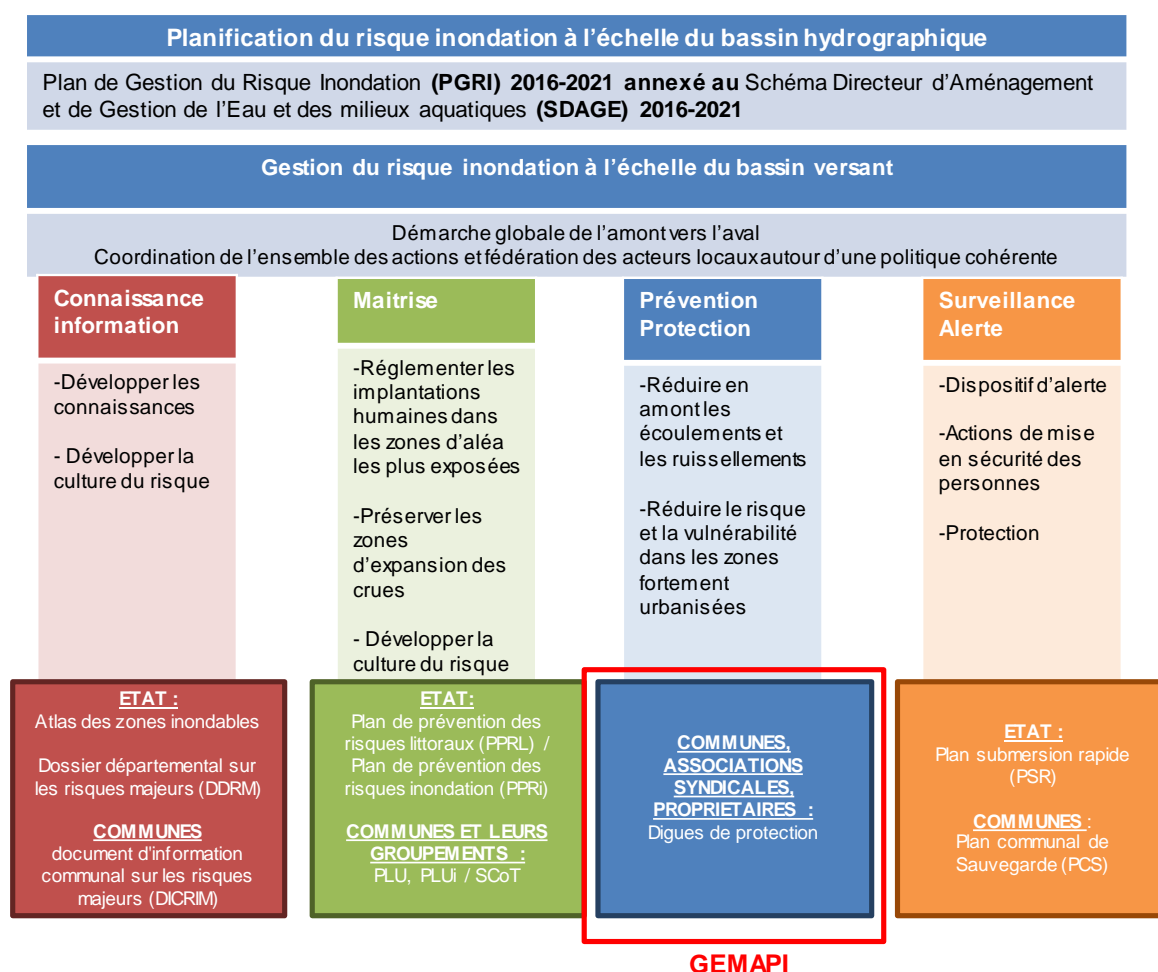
Planification du risque inondation à l'échelle du bassin hydrographique

Plan de Gestion du Risque Inondation **(PGRI) 2016-2021 annexé au** Schéma Directeur d'Aménagement et de Gestion de l'Eau et des milieux aquatiques **(SDAGE) 2016-2021**

Gestion du risque inondation à l'échelle du bassin versant

Démarche globale de l'amont vers l'aval
Coordination de l'ensemble des actions et fédération des acteurs locaux autour d'une politique cohérente

Connaissance information

-Développer les connaissances

- Développer la culture du risque

ETAT :
Atlas des zones inondables

Dossier départemental sur les risques majeurs (DDRM)

COMMUNES
document d'information communal sur les risques majeurs (DICRIM)

Maitrise

-Réglementer les implantations humaines dans les zones d'aléa les plus exposées

-Préserver les zones d'expansion des crues

- Développer la culture du risque

ETAT:
Plan de prévention des risques littoraux (PPRL) / Plan de prévention des risques inondation (PPRi)

COMMUNES ET LEURS GROUPEMENTS :
PLU, PLUi / SCoT

Prévention Protection

-Réduire en amont les écoulements et les ruissellements

-Réduire le risque et la vulnérabilité dans les zones fortement urbanisées

COMMUNES, ASSOCIATIONS SYNDICALES, PROPRIETAIRES :
Digues de protection

GEMAPI

Surveillance Alerte

-Dispositif d'alerte

-Actions de mise en sécurité des personnes

-Protection

ETAT :
Plan submersion rapide (PSR)

COMMUNES :
Plan communal de Sauvegarde (PCS)